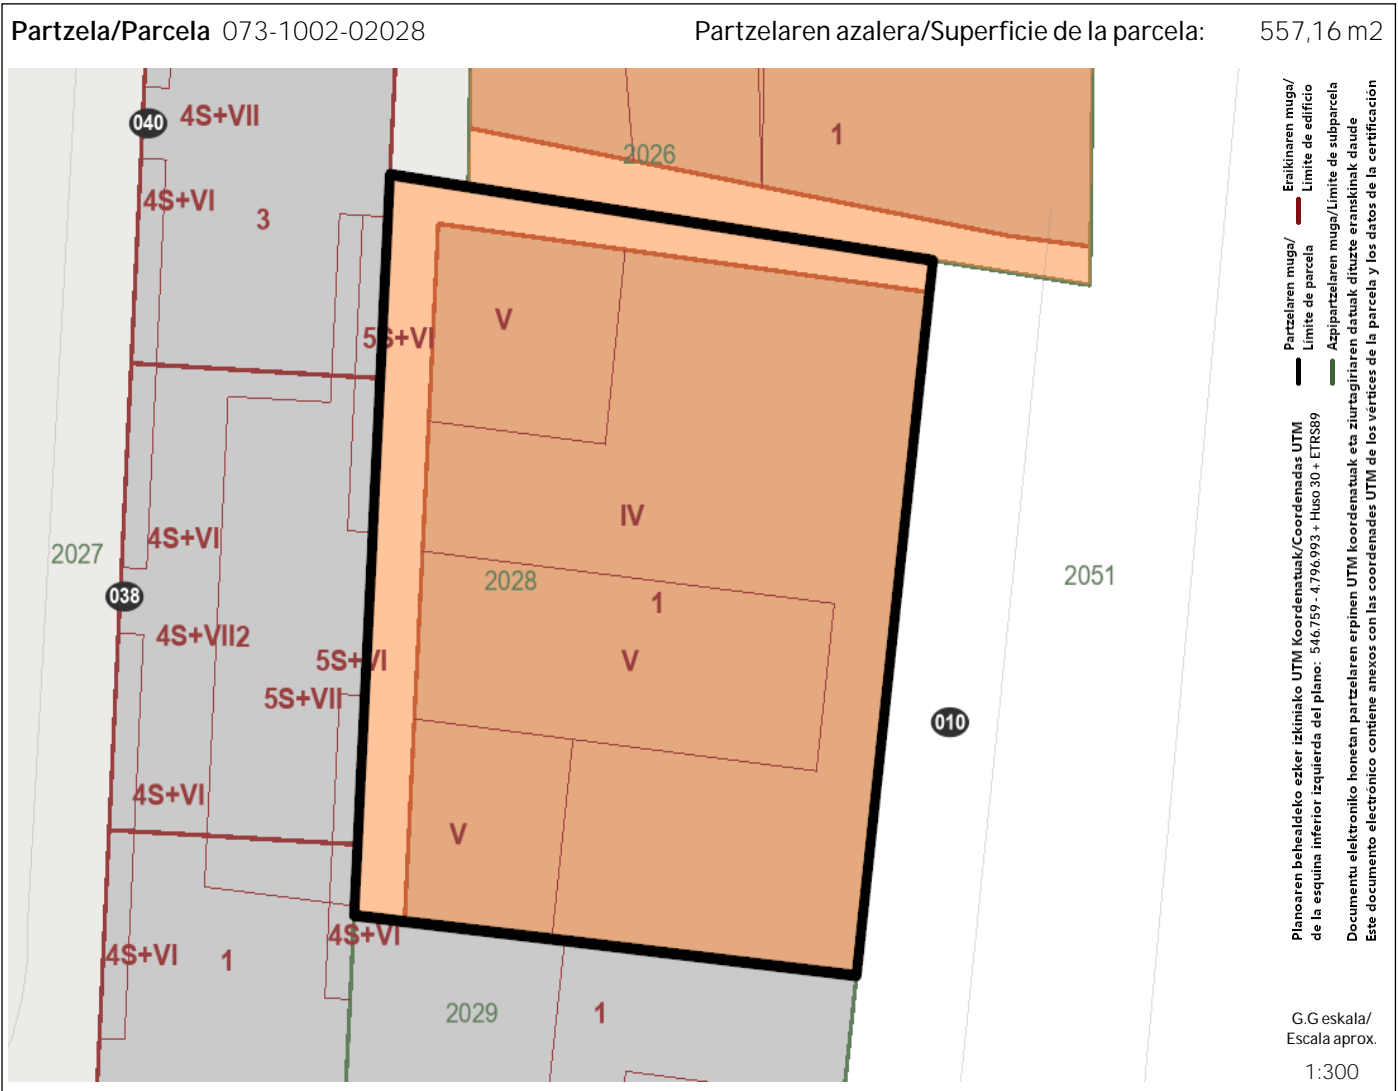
Partzela/Parcela 073-1002-02028 Partzelaren azalera/Superficie de la parcela: 557,16 m2

040 4S+VII
4S+VI 3
2026 1
V
5S+VI
IV
2027 4S+VI
2028 2051
038 1
4S+VII2
5S+VI V
5S+VII
010
4S+VI
V
4S+VI 1 4S+VI
2029 1

Eraikinaren muga/ Límite de edificio
Partzelaren muga/ Límite de parcela
Azpipartzelaren muga/Límite de subparcela

Planoaren behealdeko ezker izkiniako UTM Koordenatuak/Coordenadas UTM de la esquina inferior izquierda del plano: 546.759 - 4.796.993 + Huso 30 + ETRS89

Documentu elektroniko honetan partzelaren erpinen UTM koordenatuak eta ziurtagiriaren datuak dituzte eranskinak daude
Este documento electrónico contiene anexos con las coordenadas UTM de los vértices de la parcela y los datos de la certificación

G.G eskala/ Escala aprox.
1:300